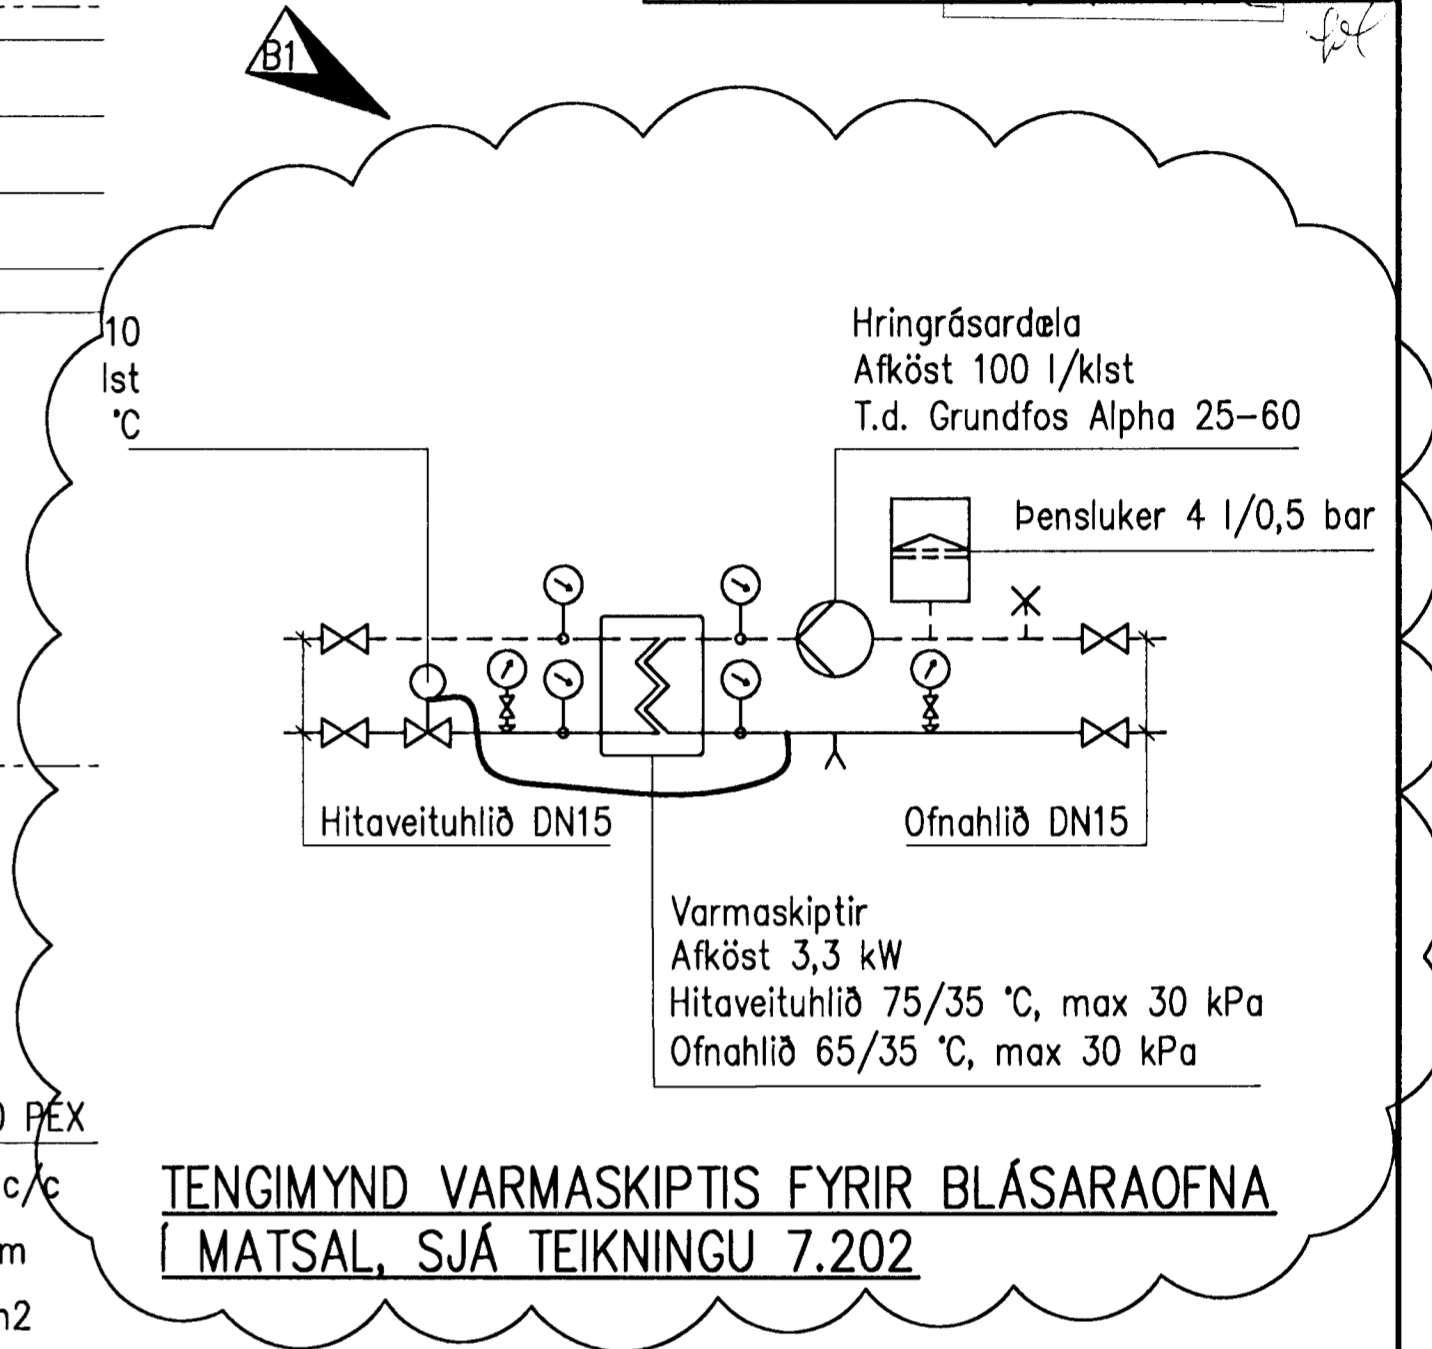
B1

10
lst
°C

Hringrásardæla
Afköst 100 l/klst
T.d. Grundfos Alpha 25–60

Þensluker 4 l/0,5 bar

Hitaveituhlið DN15

Ofnahlið DN15

Varmaskiptir
Afköst 3,3 kW
Hitaveituhlið 75/35 °C, max 30 kPa
Ofnahlið 65/35 °C, max 30 kPa

) PEX
c/c
m
n2

TENGIMYND VARMASKIPTIS FYRIR BLÁSARAOFNA Í MATSAL, SJÁ TEIKNINGU 7.202